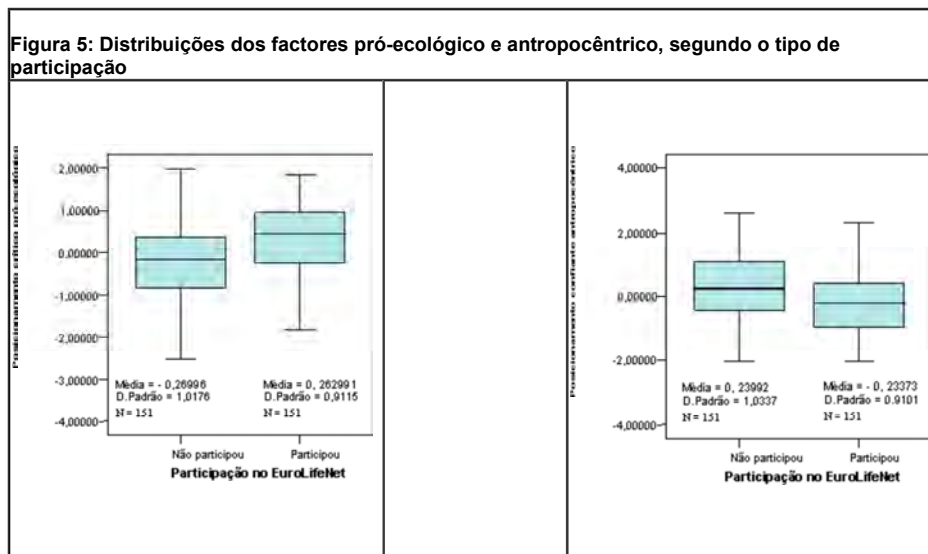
**Figura 5: Distribuições dos factores pró-ecológico e antropocêntrico, segundo o tipo de participação**

Posicionamento ético pró-ecológico

2,00000
1,00000
0,00000
-1,00000
-2,00000
-3,00000
-4,00000

Media = - 0,26996
D.Padrão = 1,0176
N = 151

Media = 0, 262991
D.Padrão = 0,9115
N = 151

Não participou
Participou

Participação no EuroLifeNet

Posicionamento confiante antropocêntrico

4,00000
2,00000
0,00000
-2,00000
-4,00000

Media = 0, 23992
D.Padrão = 1,0337
N = 151

Media = - 0, 23373
D.Padrão = 0.9101
N = 151

Não participou
Participou

Participação no EuroLifeNet